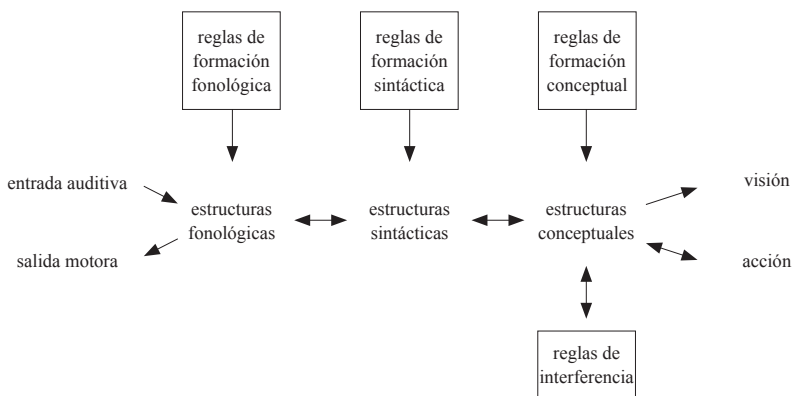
reglas de formación fonológica

reglas de formación sintáctica

reglas de formación conceptual

entrada auditiva

salida motora

estructuras fonológicas

estructuras sintácticas

estructuras conceptuales

visión

acción

reglas de interferencia